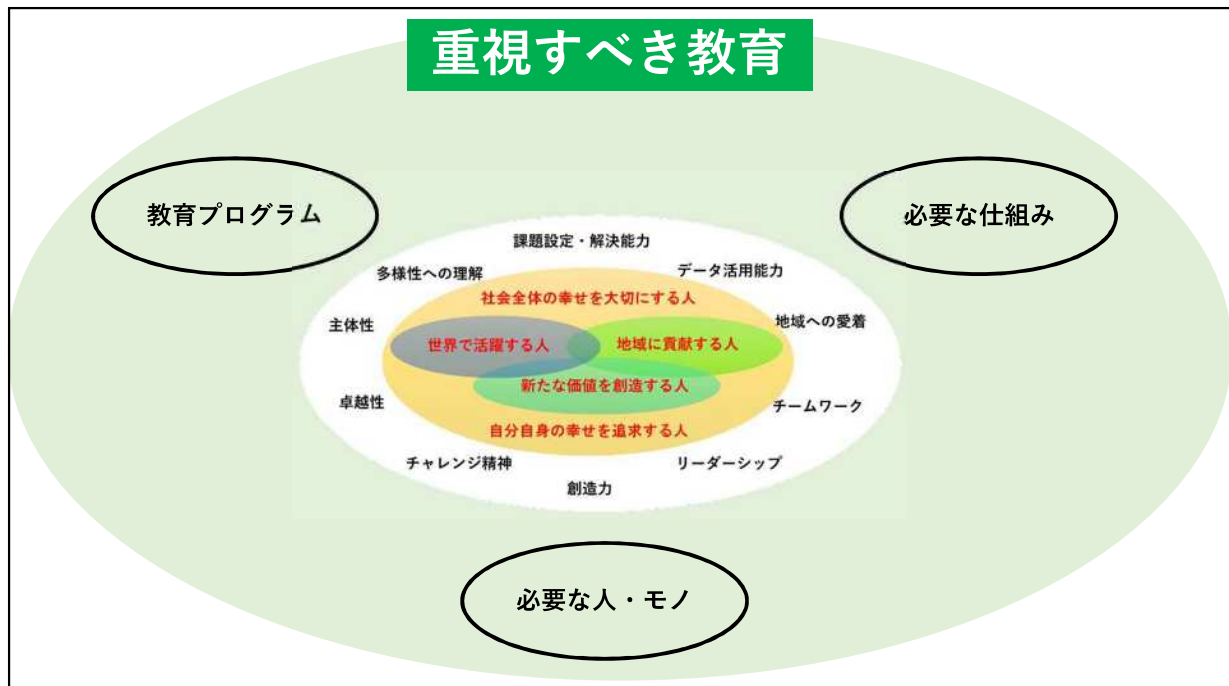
重視すべき教育

教育プログラム

必要な仕組み

課題設定・解決能力

多様性への理解

データ活用能力

社会全体の幸せを大切にする人

主体性

世界で活躍する人

地域に貢献する人

地域への愛着

新たな価値を創造する人

卓越性

チームワーク

自分自身の幸せを追求する人

チャレンジ精神

リーダーシップ

創造力

必要な人・モノ